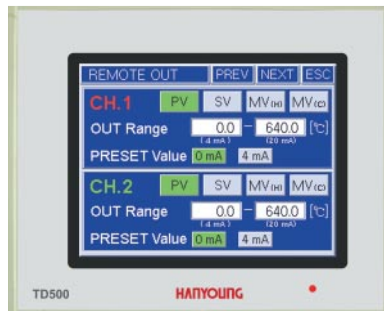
REMOTE OUT PREV NEXT ESC

CH.1 PV SV MV(H) MV(C)

OUT Range 0.0 (4 mA) ~ 640.0 (20 mA) [℃]

PRESET Value 0 mA 4 mA

CH.2 PV SV MV(H) MV(C)

OUT Range 0.0 (4 mA) ~ 640.0 (20 mA) [℃]

PRESET Value 0 mA 4 mA

TD500

HANYOUNG